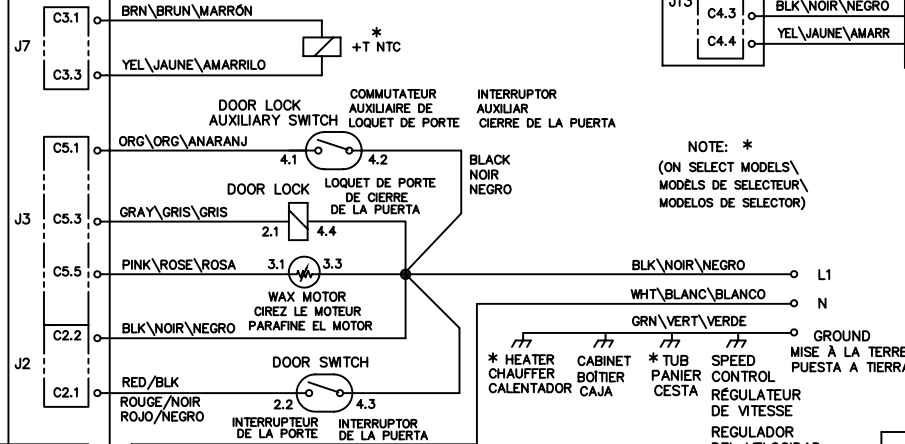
J7
C3.1
BRN\BRUN\MARRÓN
+T NTC
*
C3.3
YEL\JAUNE\AMARRILO

J13
C4.3
BLK\NOIR\NEGRO
C4.4
YEL\JAUNE\AMARR

DOOR LOCK AUXILIARY SWITCH
COMMUTATEUR AUXILIAIRE DE LOQUET DE PORTE
INTERRUPTOR AUXILIAR CIERRE DE LA PUERTA

J3
C5.1
ORG\ORG\ANARANJ
4.1
4.2
LOQUET DE PORTE DE CIERRE DE LA PUERTA
BLACK NOIR NEGRO

NOTE: *
(ON SELECT MODELS\ MODÈLS DE SELECTEUR\ MODELOS DE SELECTOR)

DOOR LOCK
C5.3
GRAY\GRIS\GRIS
2.1
4.4

C5.5
PINK\ROSE\ROSA
3.1
3.3
WAX MOTOR
CIREZ LE MOTEUR
PARAFINE EL MOTOR

BLK\NOIR\NEGRO
L1
WHT\BLANC\BLANCO
N
GRN\VERT\VERDE
GROUND
MISE À LA TERRE
PUESTA A TIERRA

J2
C2.2
BLK\NOIR\NEGRO

* HEATER CHAUFFER CALENTADOR
CABINET BOÎTIER CAJA
* TUB PANIER CESTA
SPEED CONTROL RÉGULATEUR DE VITESSE REGULADOR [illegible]

DOOR SWITCH
C2.1
RED/BLK
ROUGE/NOIR
ROJO/NEGRO
2.2
4.3
INTERRUPTEUR DE LA PORTE
INTERRUPTOR DE LA PUERTA